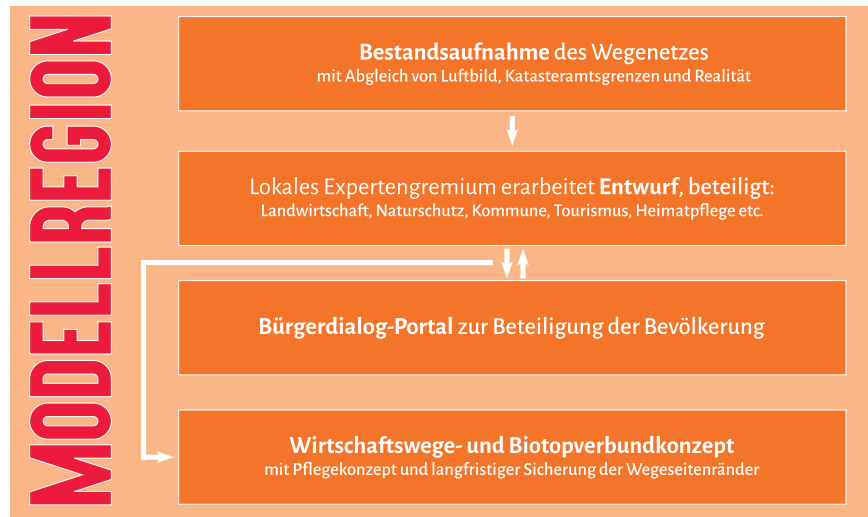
MODELLREGION

Bestandsaufnahme des Wegenetzes
mit Abgleich von Luftbild, Katasteramtsgrenzen und Realität

Lokales Expertengremium erarbeitet Entwurf, beteiligt:
Landwirtschaft, Naturschutz, Kommune, Tourismus, Heimatpflege etc.

Bürgerdialog-Portal zur Beteiligung der Bevölkerung

Wirtschaftswege- und Biotopverbundkonzept
mit Pflegekonzept und langfristiger Sicherung der Wegeseitenränder